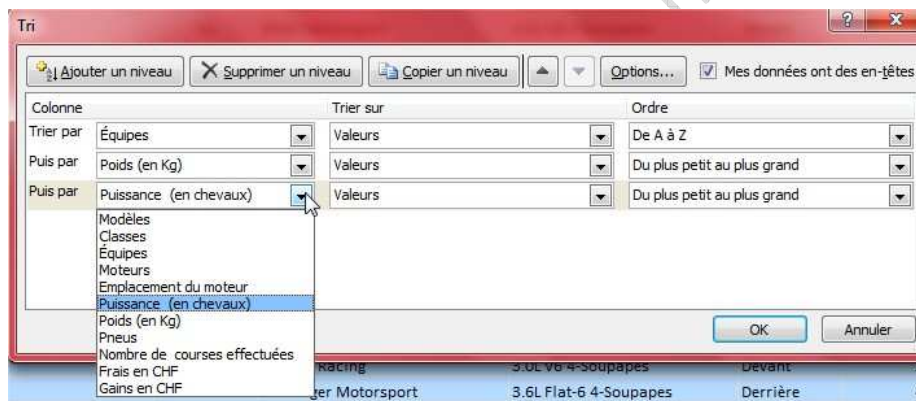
Tri

? X

Ajouter un niveau | Supprimer un niveau | Copier un niveau | Options... | Mes données ont des en-têtes

| Colonne | | Trier sur | Ordre |
|---|---|---|---|
| Trier par | Équipes | Valeurs | De A à Z |
| Puis par | Poids (en Kg) | Valeurs | Du plus petit au plus grand |
| Puis par | Puissance (en chevaux) | Valeurs | Du plus petit au plus grand |

Modèles
Classes
Équipes
Moteurs
Emplacement du moteur
Puissance (en chevaux)
Poids (en Kg)
Pneus
Nombre de courses effectuées
Frais en CHF
Gains en CHF

OK
Annuler

Racing 3.0L V6 4-Soupapes Devant
ger Motorsport 3.6L Flat-6 4-Soupapes Derrière